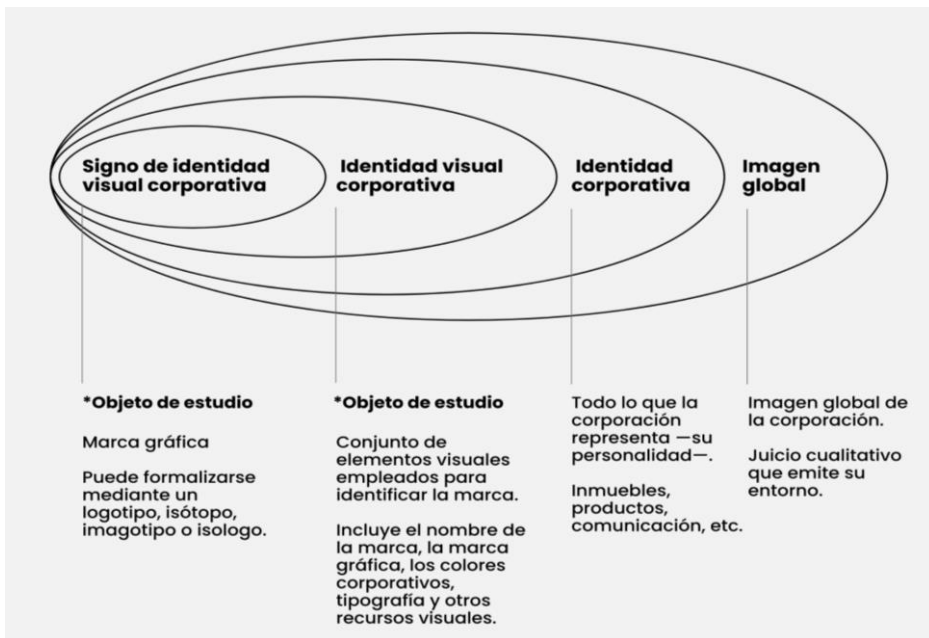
Signo de identidad visual corporativa

Identidad visual corporativa

Identidad corporativa

Imagen global

*Objeto de estudio

Marca gráfica

Puede formalizarse mediante un logotipo, isótopo, imagotipo o isologo.

*Objeto de estudio

Conjunto de elementos visuales empleados para identificar la marca.

Incluye el nombre de la marca, la marca gráfica, los colores corporativos, tipografía y otros recursos visuales.

Todo lo que la corporación representa —su personalidad—.

Inmuebles, productos, comunicación, etc.

Imagen global de la corporación.

Juicio cualitativo que emite su entorno.